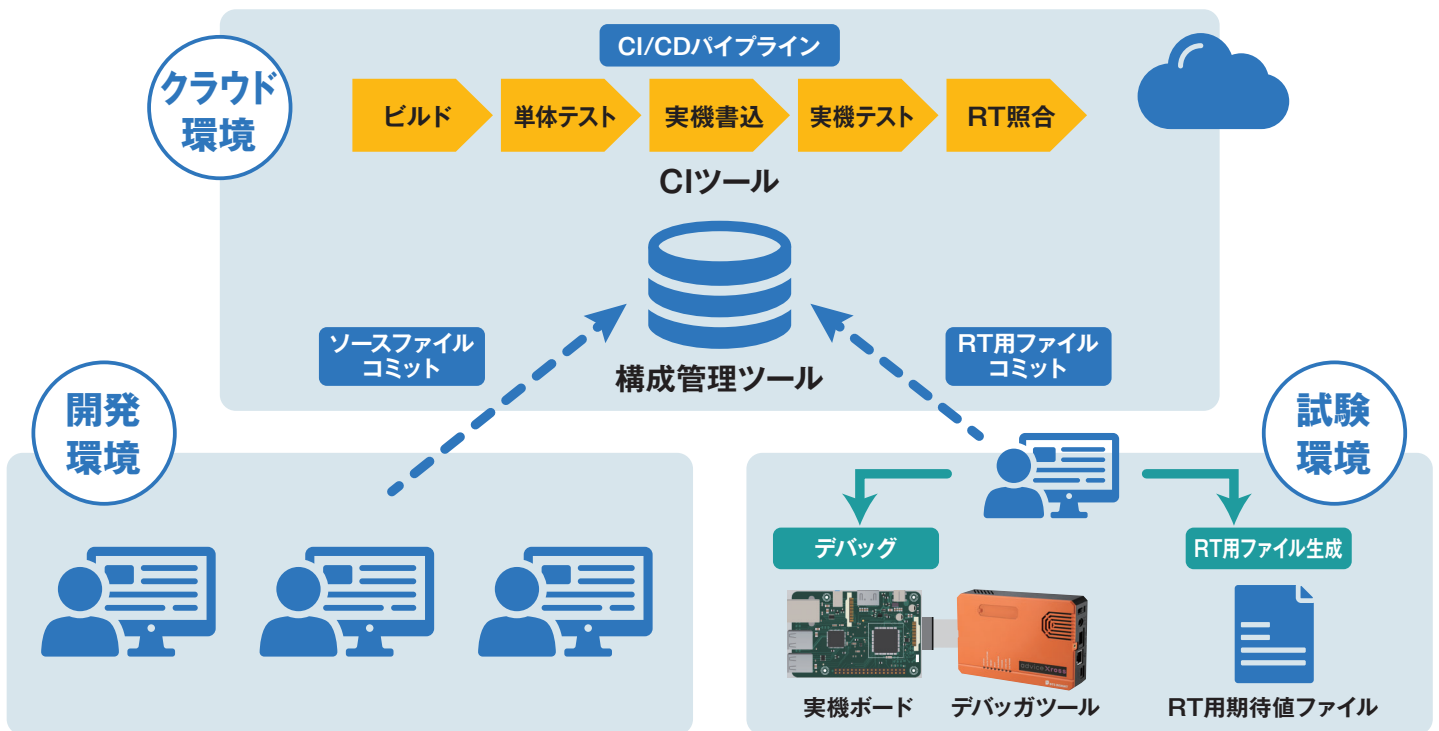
クラウド環境

CI/CDパイプライン

ビルド
単体テスト
実機書込
実機テスト
RT照合

CIツール

ソースファイルコミット

構成管理ツール

RT用ファイルコミット

開発環境

試験環境

デバッグ

RT用ファイル生成

実機ボード
デバッガツール
RT用期待値ファイル